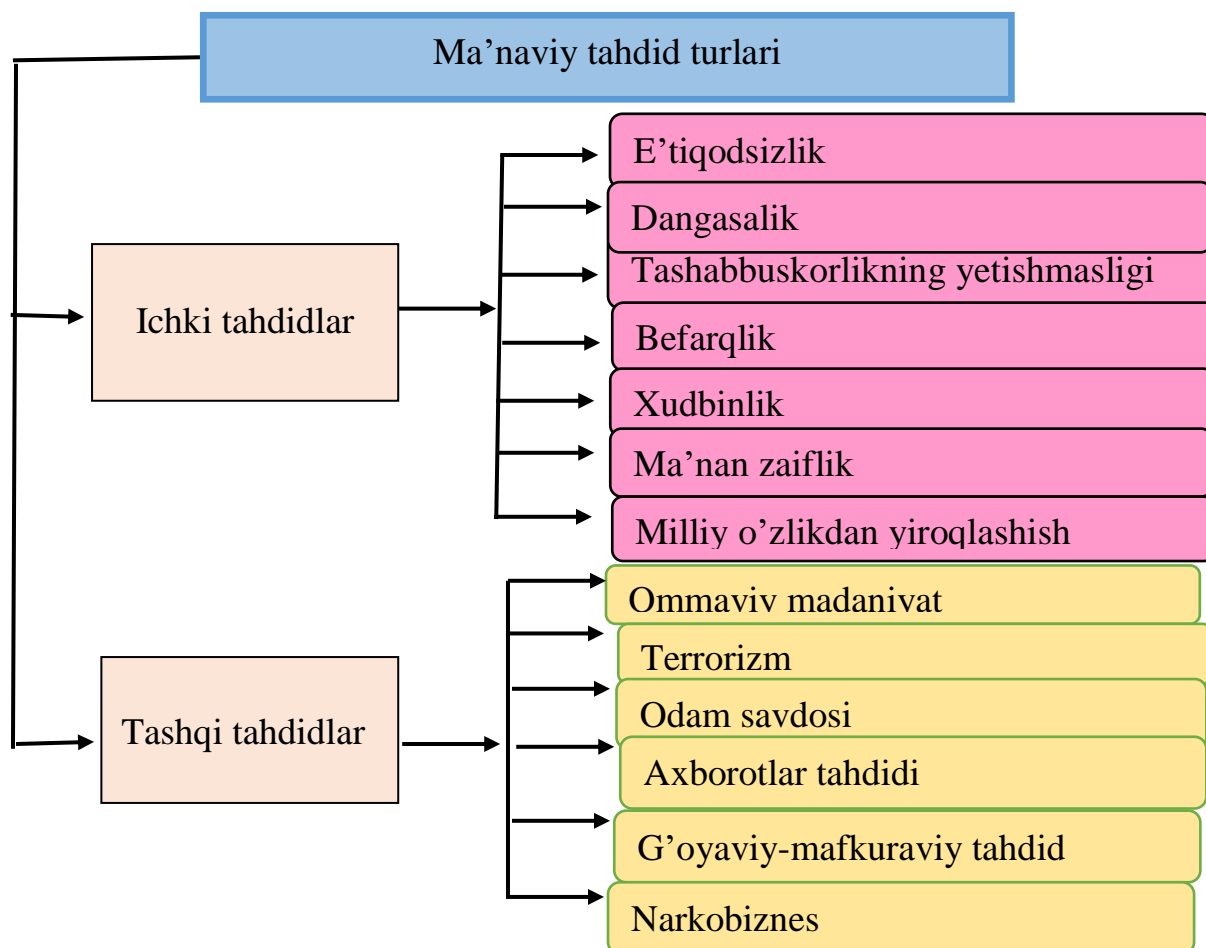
Ma’naviy tahdid turlari

Ichki tahdidlar

E’tiqodsizlik

Dangasalik

Tashabbuskorlikning yetishmasligi

Befarqlik

Xudbinlik

Ma’nan zaiflik

Milliy o’zlikdan yiroqlashish

Tashqi tahdidlar

Ommaviy madaniyat

Terrorizm

Odam savdosi

Axborotlar tahdidi

G’oyaviy-mafkuraviy tahdid

Narkobiznes